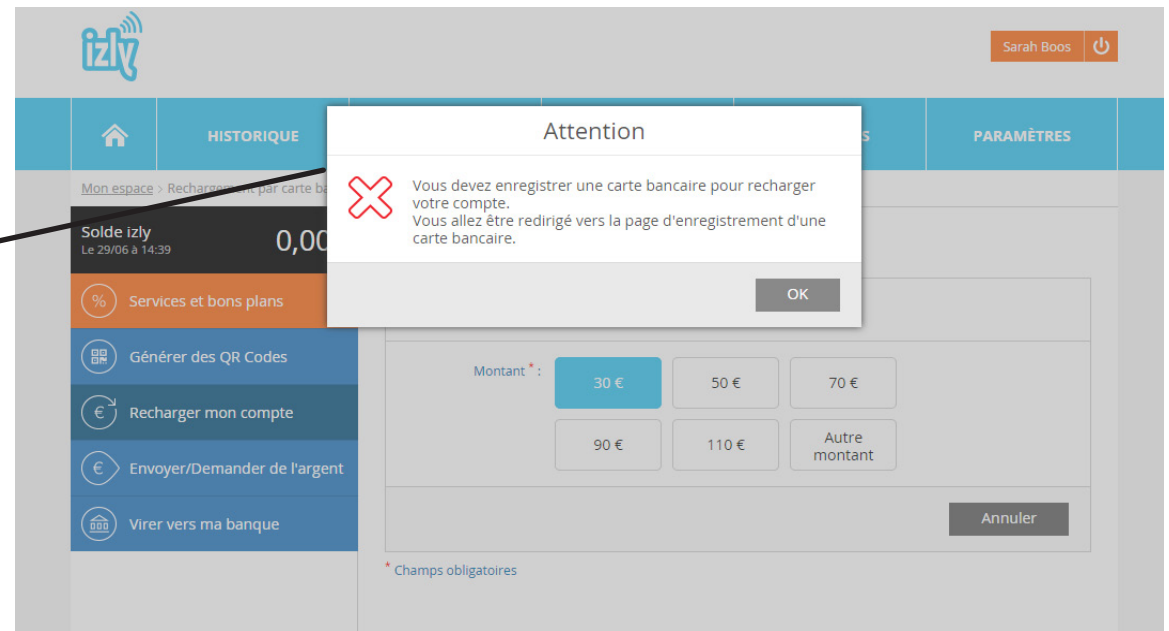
izly

Sarah Boos

HISTORIQUE

S

PARAMÈTRES

Mon espace > Rechargement par carte ba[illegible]

Solde izly
Le 29/06 à 14:39

0,00

Services et bons plans

Générer des QR Codes

Recharger mon compte

Envoyer/Demander de l'argent

Virer vers ma banque

Attention

Vous devez enregistrer une carte bancaire pour recharger votre compte.
Vous allez être redirigé vers la page d'enregistrement d'une carte bancaire.

OK

Montant * :

| 30 € | 50 € | 70 € |
|---|---|---|
| 90 € | 110 € | Autre montant |

Annuler

* Champs obligatoires